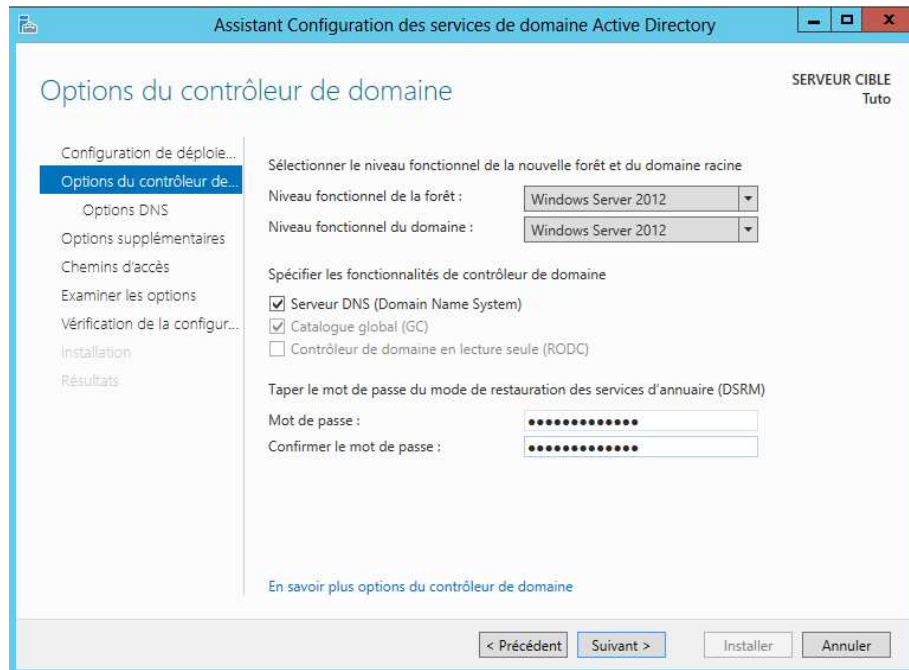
Assistant Configuration des services de domaine Active Directory

Options du contrôleur de domaine

SERVEUR CIBLE
Tuto

Configuration de déploie...
Options du contrôleur de...
Options DNS
Options supplémentaires
Chemins d'accès
Examiner les options
Vérification de la configur...
Installation
Résultats

Sélectionner le niveau fonctionnel de la nouvelle forêt et du domaine racine

Niveau fonctionnel de la forêt : Windows Server 2012
Niveau fonctionnel du domaine : Windows Server 2012

Spécifier les fonctionnalités de contrôleur de domaine

☑ Serveur DNS (Domain Name System)
☑ Catalogue global (GC)
☐ Contrôleur de domaine en lecture seule (RODC)

Taper le mot de passe du mode de restauration des services d'annuaire (DSRM)

Mot de passe : •••••••••••••
Confirmer le mot de passe : •••••••••••••

En savoir plus options du contrôleur de domaine

< Précédent Suivant > Installer Annuler